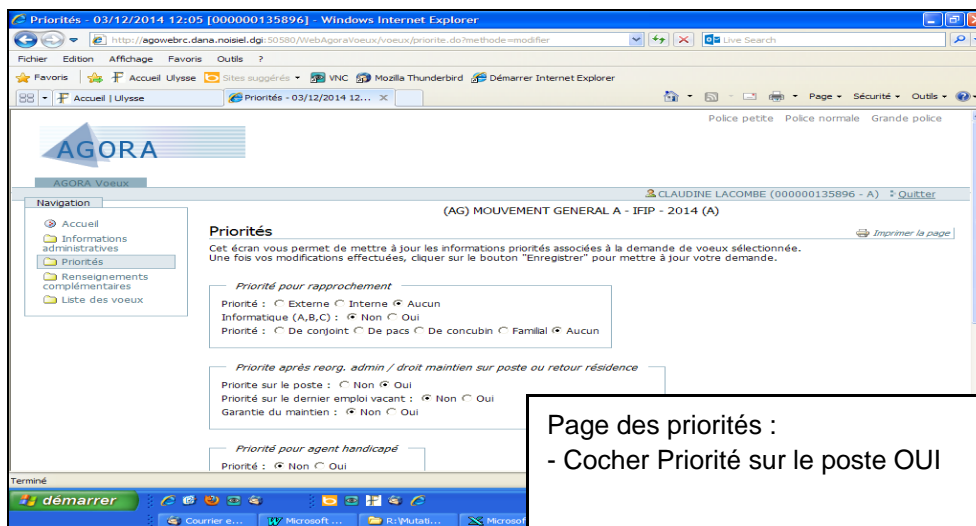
Priorités - 03/12/2014 12:05 [000000135896] - Windows Internet Explorer

http://agowebrc.dana.noisiel.dgi:50580/WebAgoraVoeux/voeux/priorite.do?methode=modifier

Live Search

Fichier Edition Affichage Favoris Outils ?

Favoris | Accueil Ulysse | Sites suggérés | VNC | Mozilla Thunderbird | Démarrer Internet Explorer

Accueil | Ulysse | Priorités - 03/12/2014 12...

Page | Sécurité | Outils

Police petite Police normale Grande police

AGORA

AGORA Voeux

CLAUDINE LACOMBE (000000135896 - A) Quitter

Navigation

Accueil
Informations administratives
Priorités
Renseignements complémentaires
Liste des voeux

(AG) MOUVEMENT GENERAL A - IFIP - 2014 (A)

Priorités

Imprimer la page

Cet écran vous permet de mettre à jour les informations priorités associées à la demande de voeux sélectionnée.
Une fois vos modifications effectuées, cliquer sur le bouton "Enregistrer" pour mettre à jour votre demande.

Priorité pour rapprochement

Priorité : Externe Interne Aucun
Informatique (A,B,C) : Non Oui
Priorité : De conjoint De pacs De concubin Familial Aucun

Priorite après reorg. admin / droit maintien sur poste ou retour résidence

Priorite sur le poste : Non Oui
Priorité sur le dernier emploi vacant : Non Oui
Garantie du maintien : Non Oui

Priorité pour agent handicapé

Priorité : Non Oui

Page des priorités :
- Cocher Priorité sur le poste OUI

Terminé

démarrer

Courrier e... | Microsoft ... | R:\Mutati... | Microsof